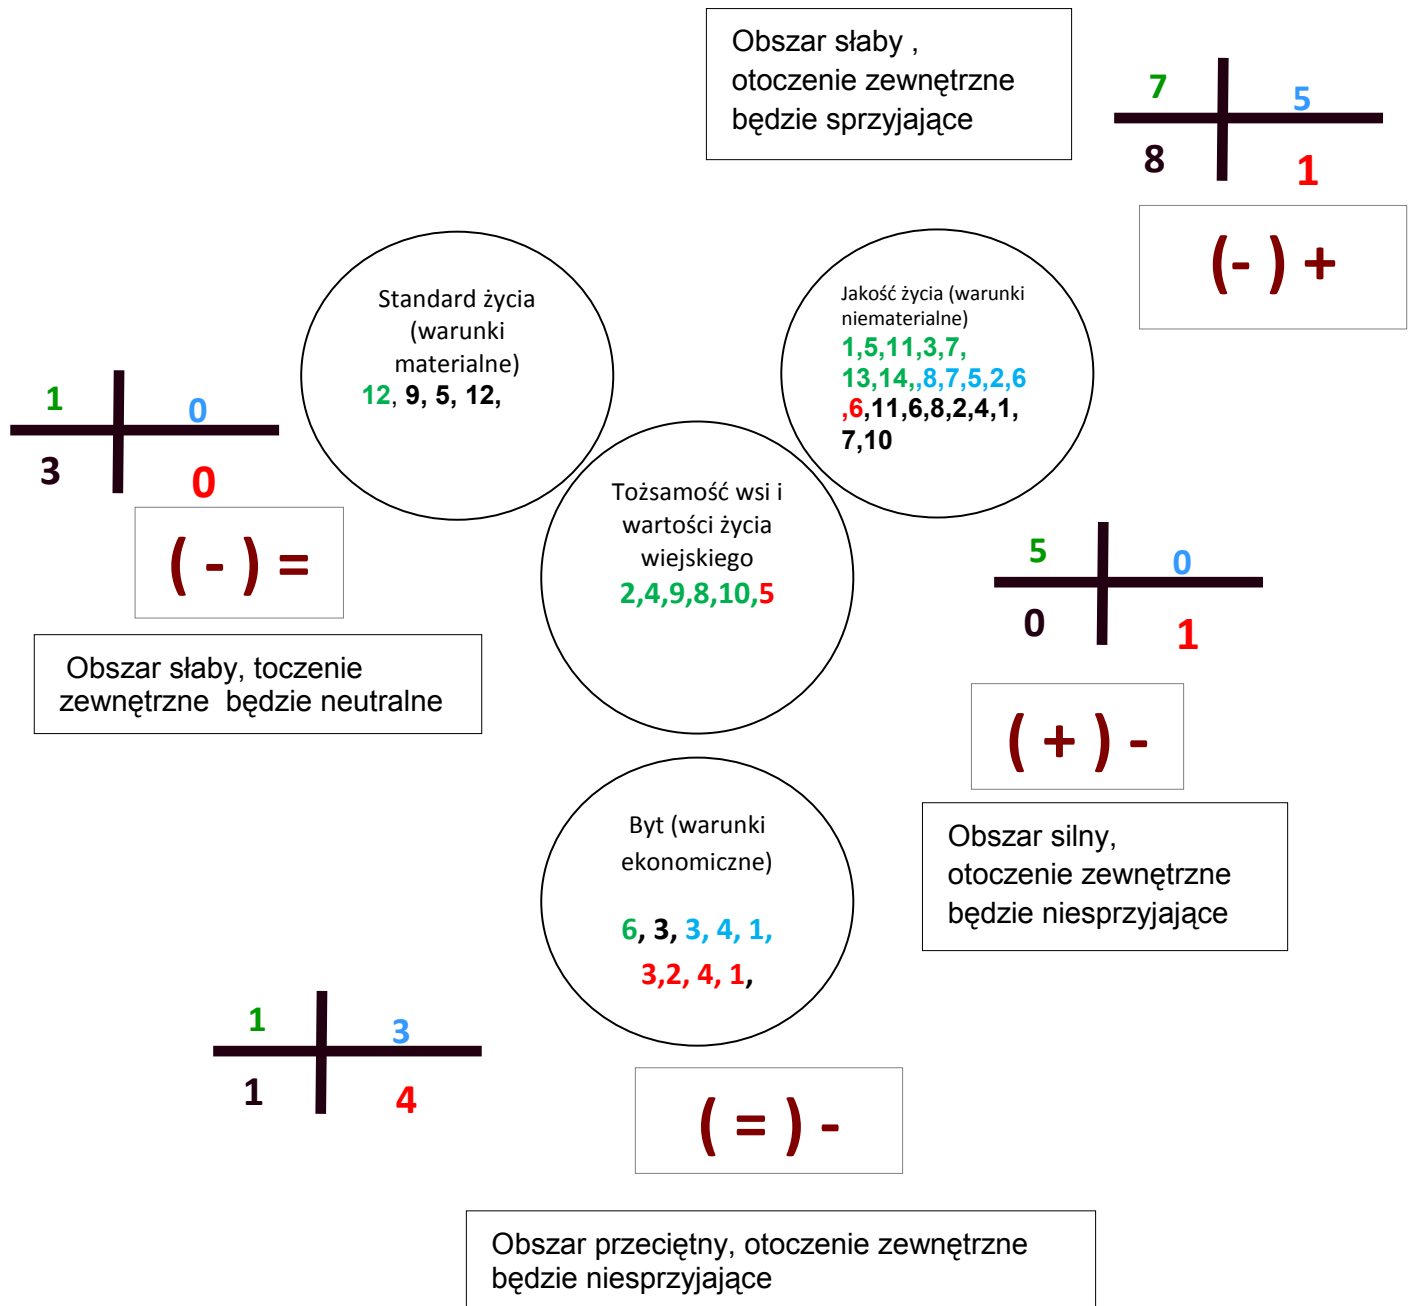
Obszar słaby , otoczenie zewnętrzne będzie sprzyjające

| 7 | 5 |
|---|---|
| 8 | 1 |

(- ) +

Standard życia (warunki materialne)
12, 9, 5, 12,

Jakość życia (warunki niematerialne)
1,5,11,3,7, 13,14,,8,7,5,2,6 ,6,11,6,8,2,4,1, 7,10

| 1 | 0 |
|---|---|
| 3 | 0 |

( - ) =

Obszar słaby, toczenie zewnętrzne będzie neutralne

Tożsamość wsi i wartości życia wiejskiego
2,4,9,8,10,5

| 5 | 0 |
|---|---|
| 0 | 1 |

( + ) -

Obszar silny, otoczenie zewnętrzne będzie niesprzyjające

Byt (warunki ekonomiczne)
6, 3, 3, 4, 1, 3,2, 4, 1,

| 1 | 3 |
|---|---|
| 1 | 4 |

( = ) -

Obszar przeciętny, otoczenie zewnętrzne będzie niesprzyjające